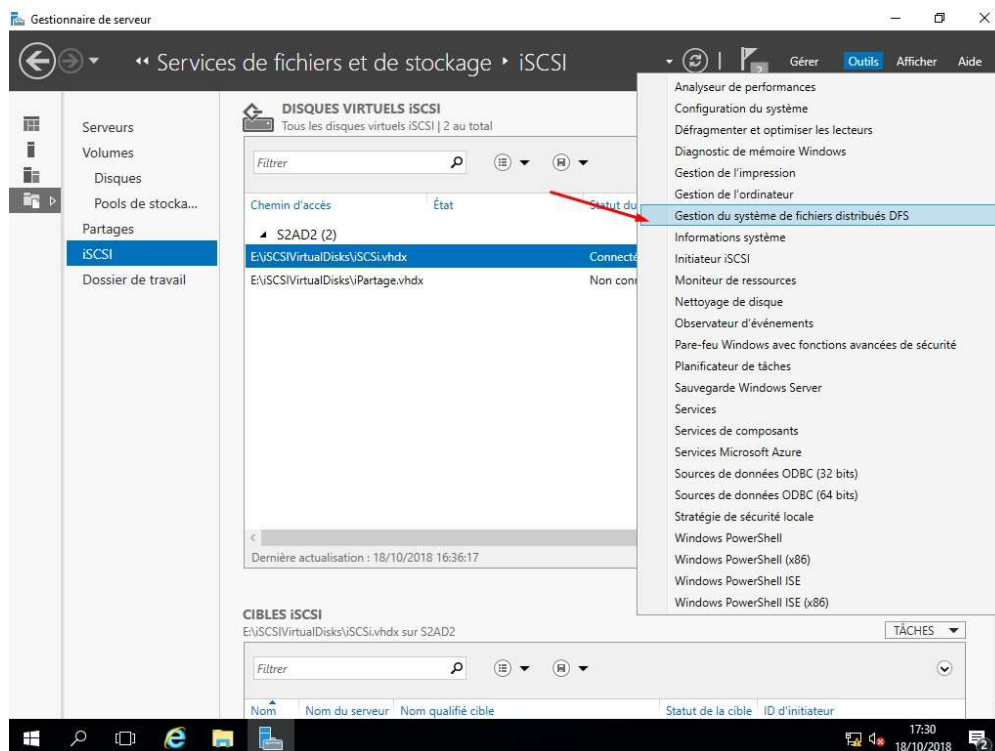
Gestionnaire de serveur

« Services de fichiers et de stockage ▸ iSCSI

Gérer Outils Afficher Aide

Serveurs
Volumes
Disques
Pools de stocka...
Partages
iSCSI
Dossier de travail

DISQUES VIRTUELS iSCSI
Tous les disques virtuels iSCSI | 2 au total

Filtrer

Chemin d'accès État Statut du

S2AD2 (2)
E:\iSCSIVirtualDisks\iSCSi.vhdx Connecté
E:\iSCSIVirtualDisks\iPartage.vhdx Non con

Dernière actualisation : 18/10/2018 16:36:17

Analyseur de performances
Configuration du système
Défragmenter et optimiser les lecteurs
Diagnostic de mémoire Windows
Gestion de l'impression
Gestion de l'ordinateur
Gestion du système de fichiers distribués DFS
Informations système
Initiateur iSCSI
Moniteur de ressources
Nettoyage de disque
Observateur d'événements
Pare-feu Windows avec fonctions avancées de sécurité
Planificateur de tâches
Sauvegarde Windows Server
Services
Services de composants
Services Microsoft Azure
Sources de données ODBC (32 bits)
Sources de données ODBC (64 bits)
Stratégie de sécurité locale
Windows PowerShell
Windows PowerShell (x86)
Windows PowerShell ISE
Windows PowerShell ISE (x86)

CIBLES iSCSI
E:\iSCSIVirtualDisks\iSCSi.vhdx sur S2AD2

TÂCHES

Filtrer

Nom Nom du serveur Nom qualifié cible Statut de la cible ID d'initiateur

17:30
18/10/2018